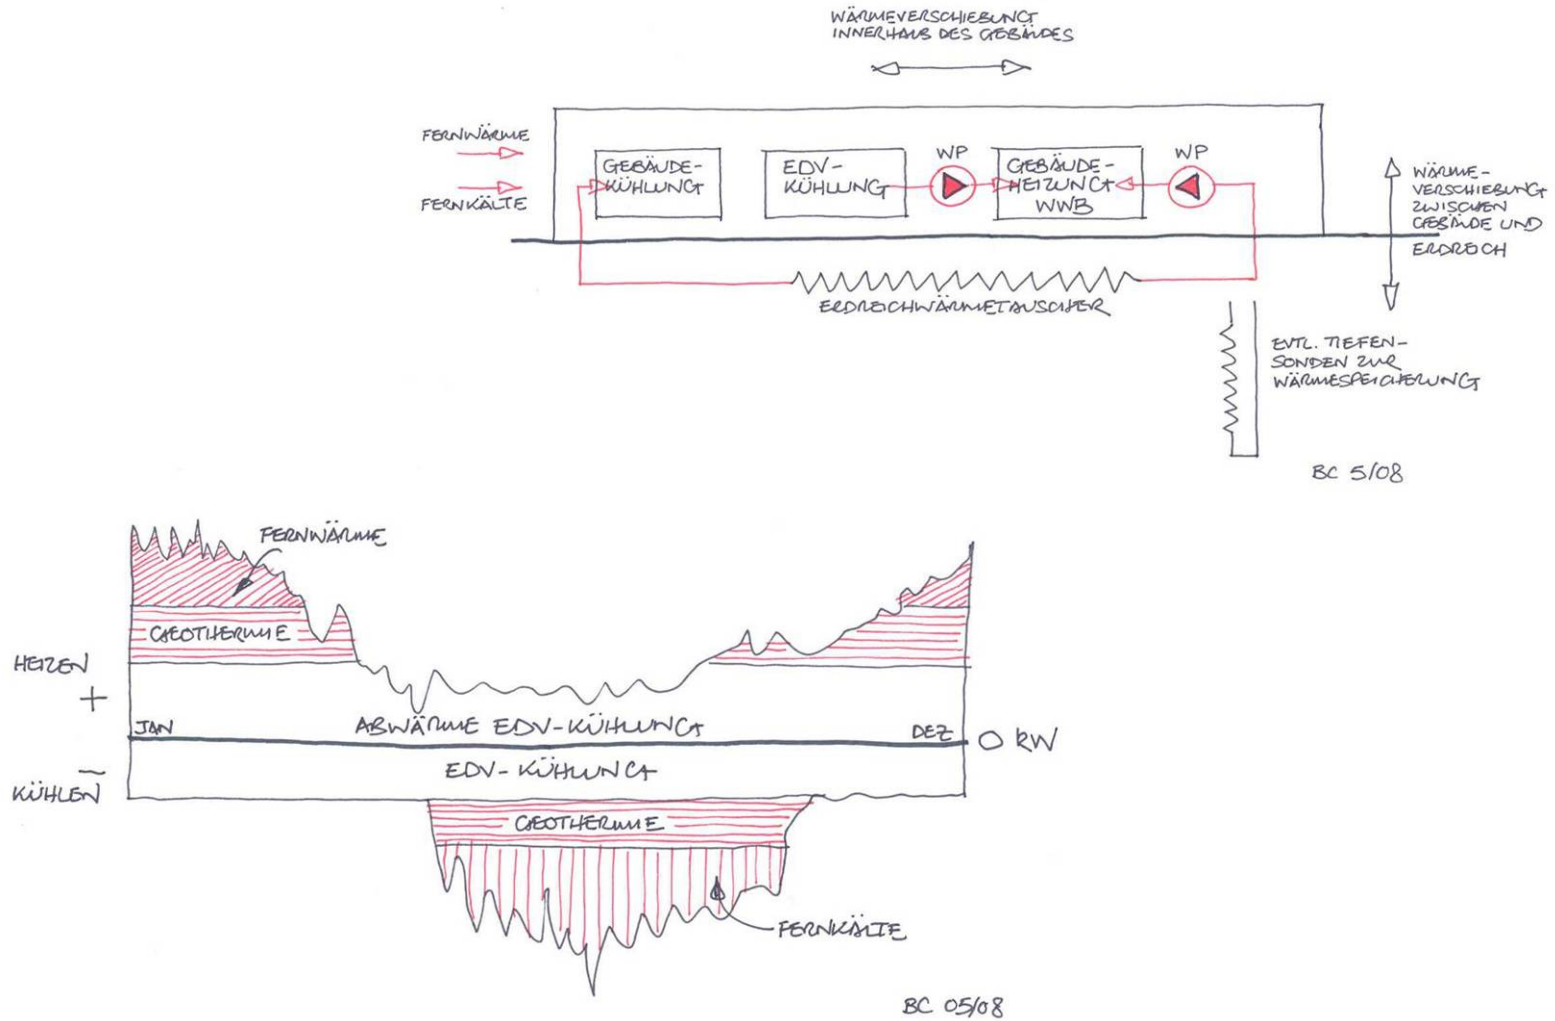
WÄRMEVERSCHIEBUNG INNERHALB DES GEBÄUDES

FERNWÄRME

FERNKÄLTE

GEBÄUDE-KÜHLUNG

EDV-KÜHLUNG

WP

GEBÄUDE-HEIZUNG WWB

WP

WÄRME-VERSCHIEBUNG ZWISCHEN GEBÄUDE UND ERDREICH

ERDREICHWÄRMETAUSCHER

EVTL. TIEFEN-SONDEN ZUR WÄRMESPEICHERUNG

BC 5/08

FERNWÄRME

GEOTHERMIE

HEIZEN

+

JAN

ABWÄRME EDV-KÜHLUNG

DEZ

0 KW

EDV-KÜHLUNG

−

KÜHLEN

GEOTHERMIE

FERNKÄLTE

BC 05/08